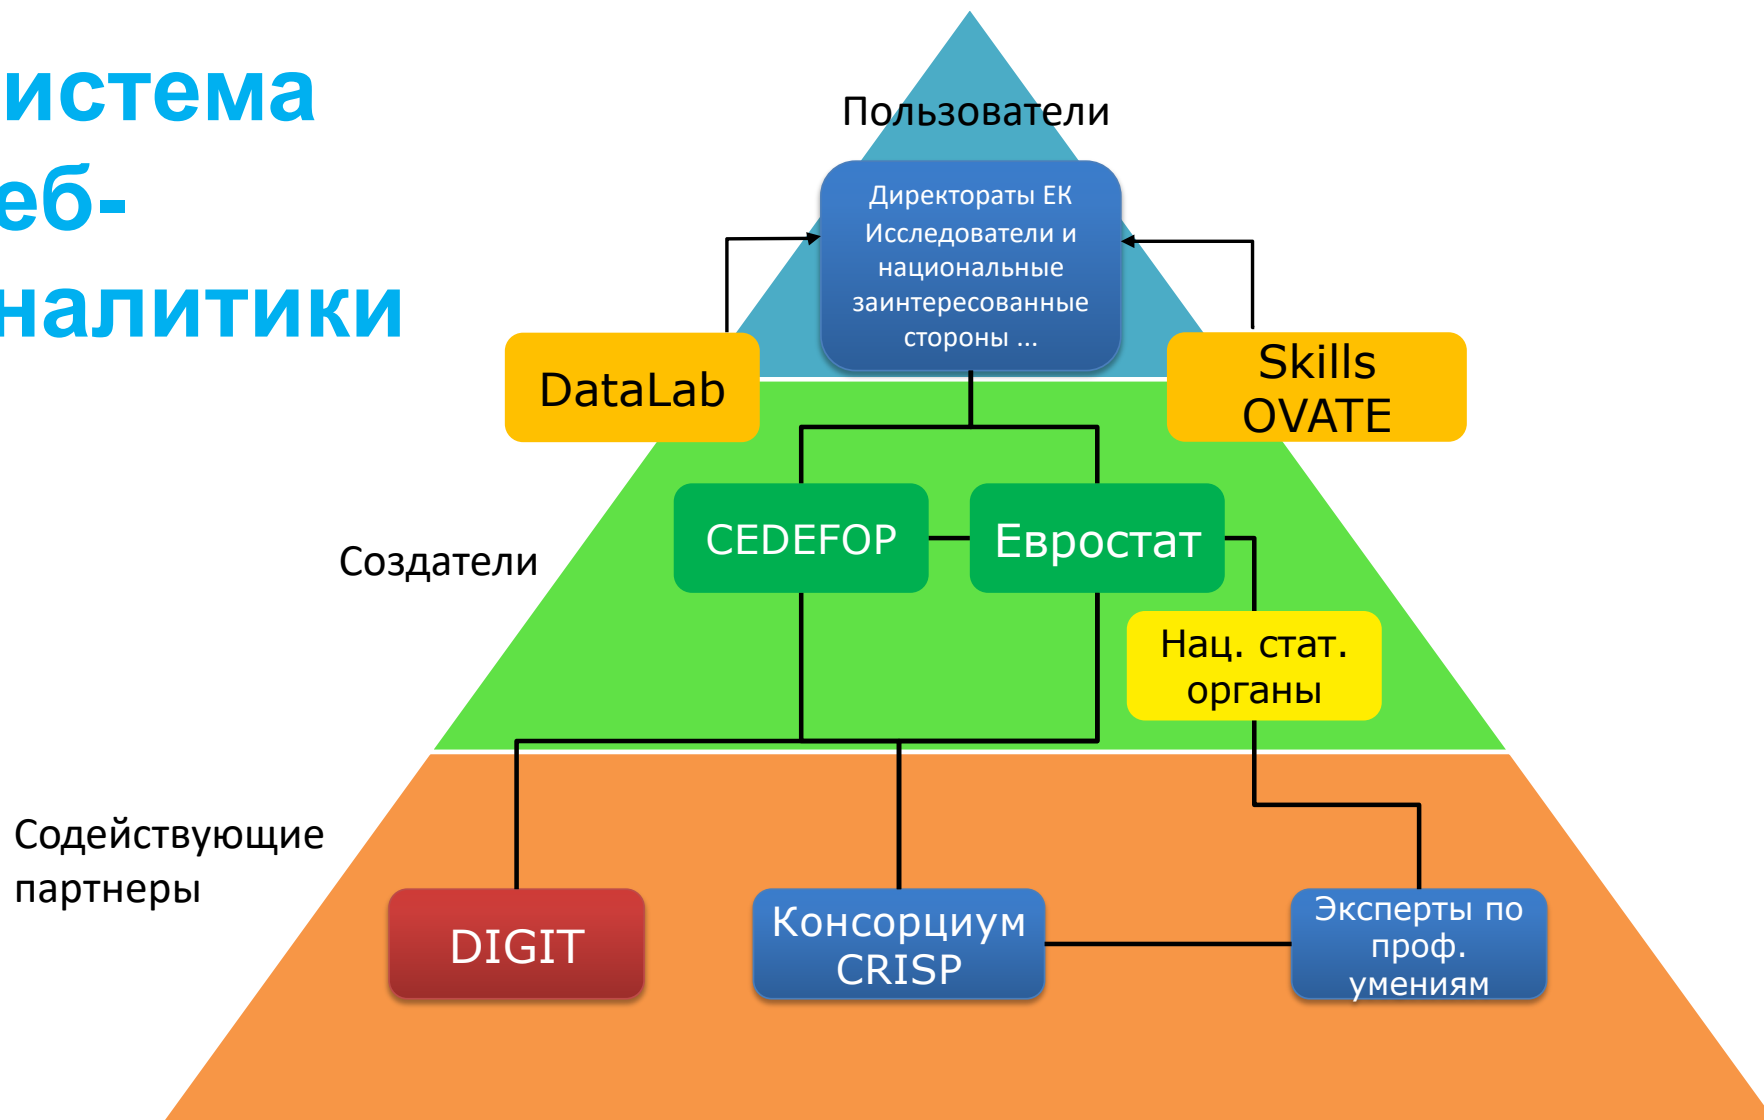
истема
еб-
налитики

Пользователи

Директораты ЕК Исследователи и национальные заинтересованные стороны ...

DataLab

Skills OVATE

Создатели

CEDEFOP

Евростат

Нац. стат. органы

Содействующие партнеры

DIGIT

Консорциум CRISP

Эксперты по проф. умениям